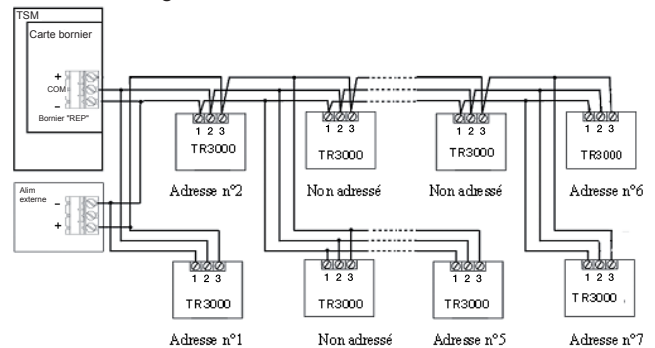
TSM
Carte bornier
+
COM
–
Bornier "REP"

Alim externe
–
+

1 2 3
TR3000
Adresse n°2

1 2 3
TR3000
Non adressé

1 2 3
TR3000
Non adressé

1 2 3
TR3000
Adresse n°6

1 2 3
TR3000
Adresse n°1

1 2 3
TR3000
Non adressé

1 2 3
TR3000
Adresse n°5

1 2 3
TR3000
Adresse n°7